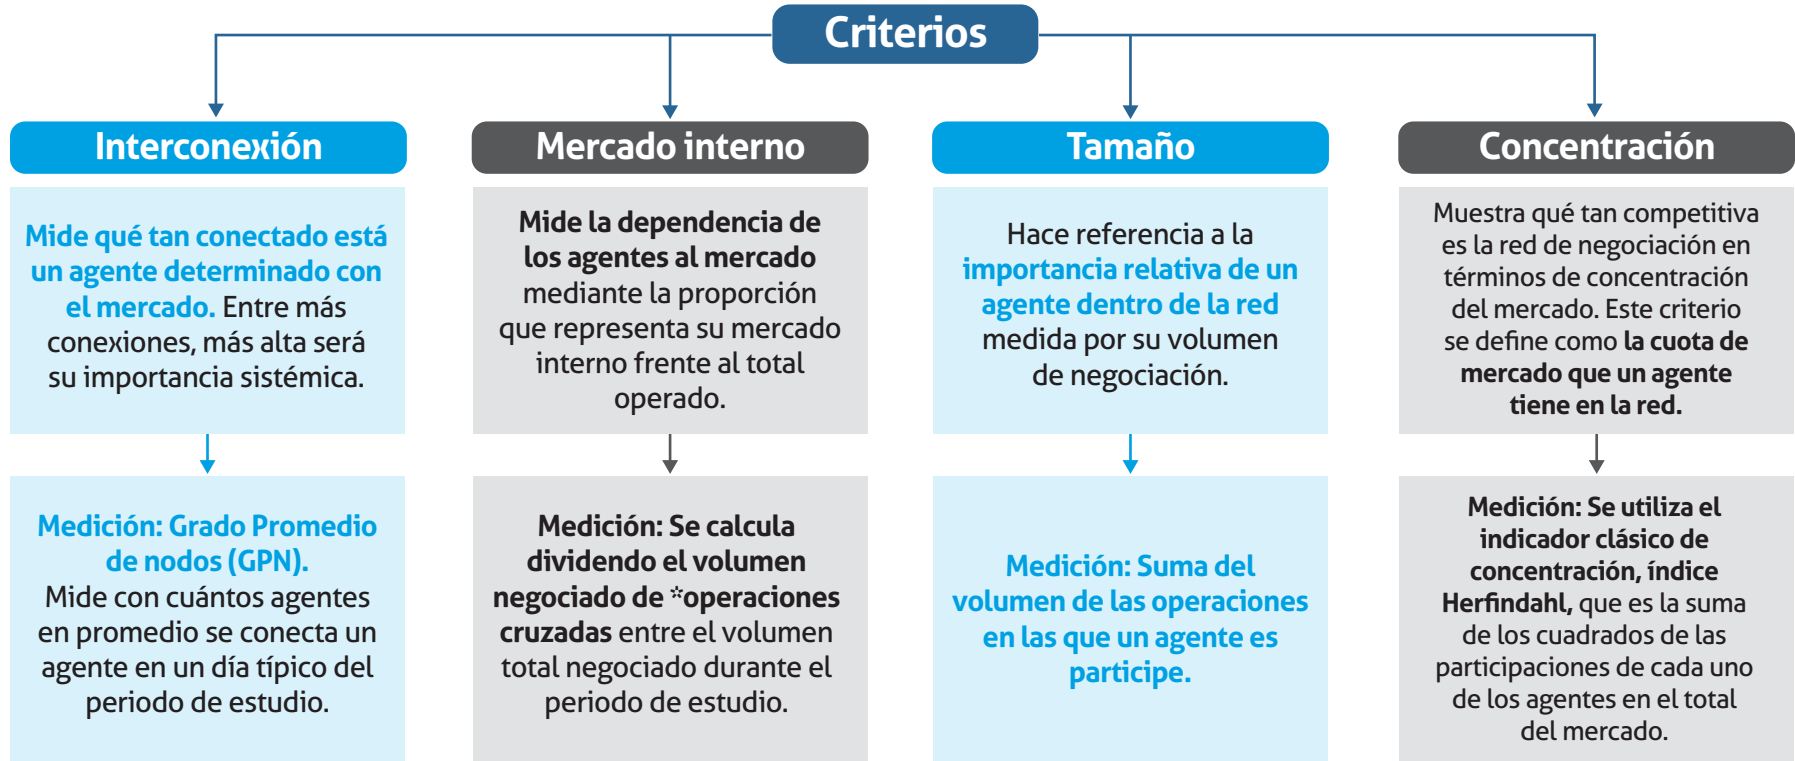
Criterios

Interconexión

Mide qué tan conectado está un agente determinado con el mercado. Entre más conexiones, más alta será su importancia sistémica.

Medición: Grado Promedio de nodos (GPN). Mide con cuántos agentes en promedio se conecta un agente en un día típico del periodo de estudio.

Mercado interno

Mide la dependencia de los agentes al mercado mediante la proporción que representa su mercado interno frente al total operado.

Medición: Se calcula dividendo el volumen negociado de *operaciones cruzadas entre el volumen total negociado durante el periodo de estudio.

Tamaño

Hace referencia a la importancia relativa de un agente dentro de la red medida por su volumen de negociación.

Medición: Suma del volumen de las operaciones en las que un agente es participe.

Concentración

Muestra qué tan competitiva es la red de negociación en términos de concentración del mercado. Este criterio se define como la cuota de mercado que un agente tiene en la red.

Medición: Se utiliza el indicador clásico de concentración, índice Herfindahl, que es la suma de los cuadrados de las participaciones de cada uno de los agentes en el total del mercado.